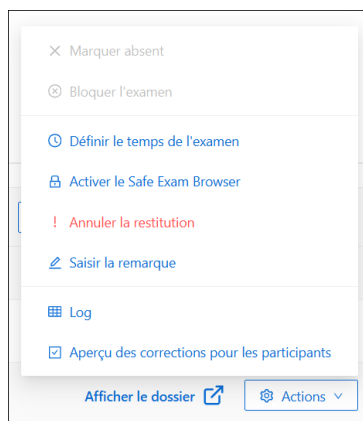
Marquer absent

Bloquer l'examen

Définir le temps de l'examen

Activer le Safe Exam Browser

Annuler la restitution

Saisir la remarque

Log

Aperçu des corrections pour les participants

Afficher le dossier

Actions